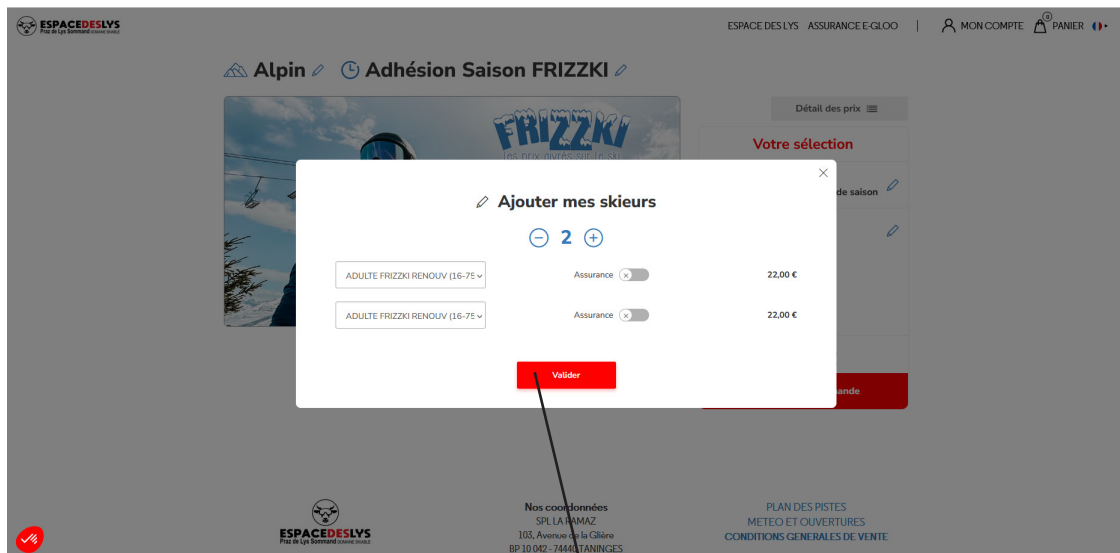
ESPACEDESLYS
Praz de Lys Sommand

ESPACE DES LYS ASSURANCE E-GLOO | MON COMPTE 0 PANIER

Alpin
Adhésion Saison FRIZZKI

Détail des prix

FRIZZKI
les prix givrés sur le ski

Votre sélection

de saison

Ajouter mes skieurs

2

ADULTE FRIZZKI RENOUV (16-75
Assurance
22,00 €

ADULTE FRIZZKI RENOUV (16-75
Assurance
22,00 €

Valider

ande

ESPACEDESLYS
Praz de Lys Sommand

Nos coordonnées
SPL LA RAMAZ
103, Avenue de la Glière
BP 10 042 - 74440 TANINGES

PLAN DES PISTES
METEO ET OUVERTURES
CONDITIONS GENERALES DE VENTE